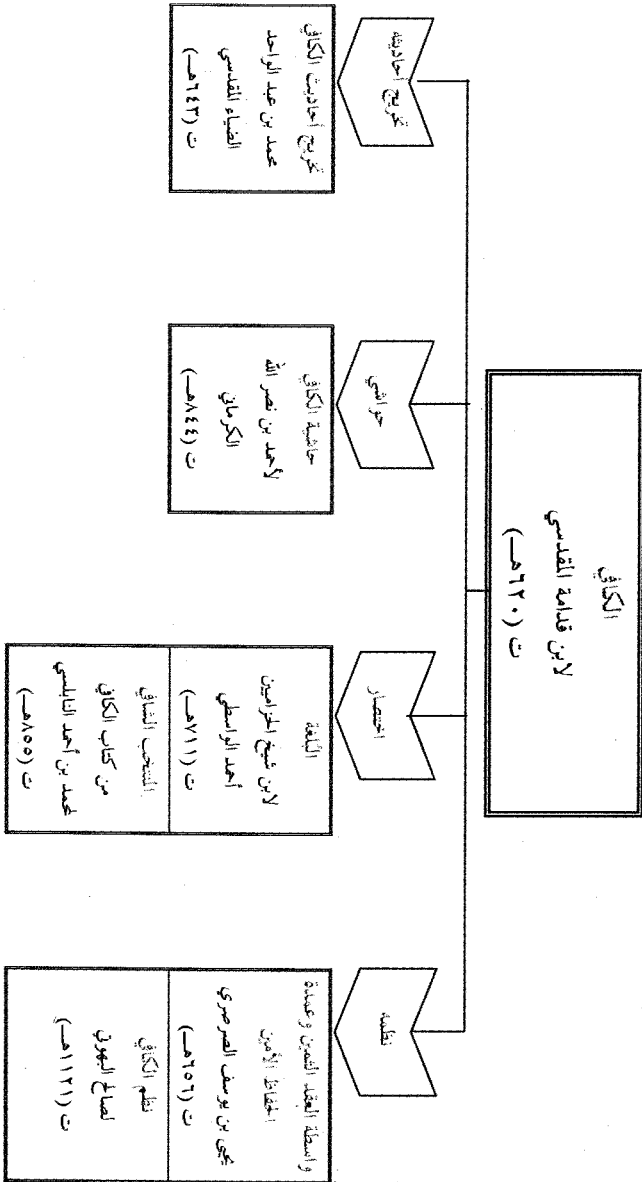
الكافي
لابن قدامة المقدسي
ت (٦٢٠هـ)

نظمه

والسطة العقد الفريد وعمدة الحفاظ الأمين
يحيى بن يوسف الصرصري
ت (٦٥٦هـ)

نظم الكافي
لصلاح البعولي
ت (١١٢١هـ)

اختصار

البلغة
لابن شيخ الحزامين
أحمد الواسطي
ت (٧١١هـ)

المنتخب الشافي من كتاب الكافي
محمد بن أحمد النابلسي
ت (٨٥٥هـ)

حواشي

حاشية الكافي
لأحمد بن نصر الله
الكرماني
ت (٨٤٤هـ)

تخريج أحاديثه

تخريج أحاديث الكافي
محمد بن عبد الواحد
الضياء المقدسي
ت (٦٤٣هـ)